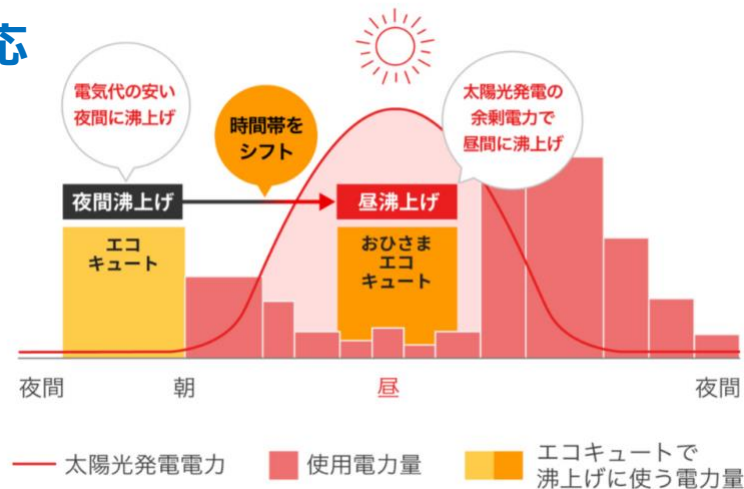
応

電気代の安い夜間に沸上げ

時間帯をシフト

太陽光発電の余剰電力で昼間に沸上げ

夜間沸上げ

昼沸上げ

エコキュート

おひさまエコキュート

夜間

朝

昼

夜間

太陽光発電電力

使用電力量

エコキュートで沸上げに使う電力量